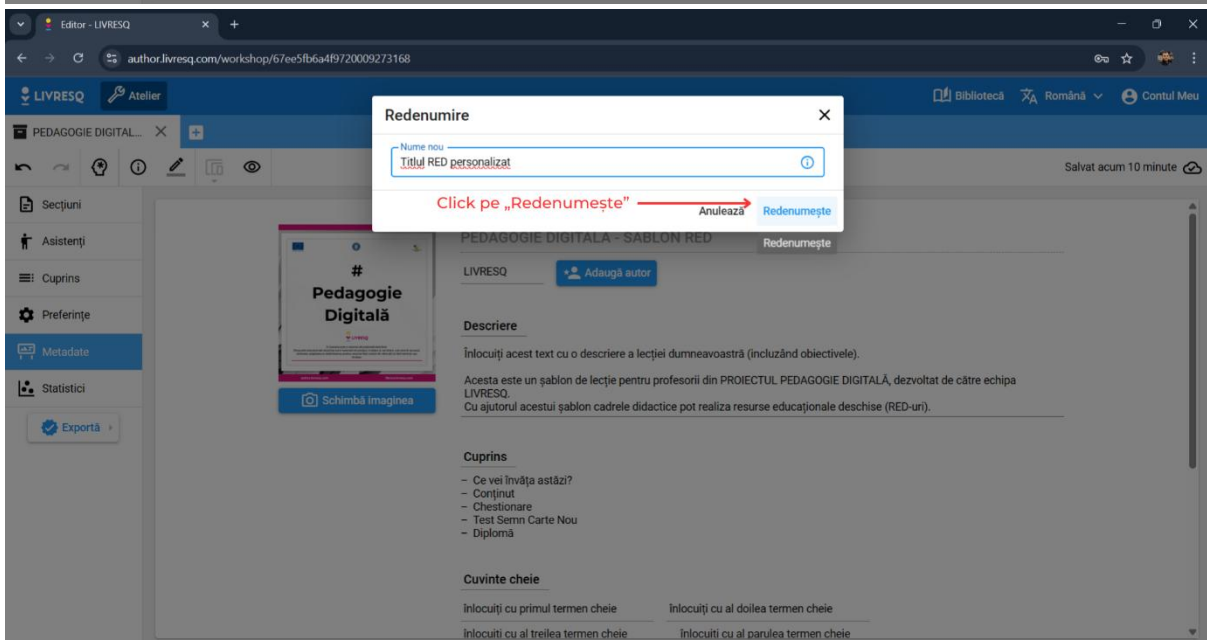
Editor - LIVRESQ
author.livresq.com/workshop/67ee5fb6a4f9720009273168
LIVRESQ
Atelier
Bibliotecă
Română
Contul Meu
PEDAGOGIE DIGITAL...
Salvat acum 10 minute
Secțiuni
Asistenți
Cuprins
Preferințe
Metadate
Statistici
Exportă
Redenumire
Nume nou
Titlul RED personalizat
Click pe „Redenumește"
Anulează
Redenumește
Redenumește
#
Pedagogie
Digitală
Schimbă imaginea
PEDAGOGIE DIGITALĂ - ȘABLON RED
LIVRESQ
Adaugă autor
Descriere
Înlocuiți acest text cu o descriere a lecției dumneavoastră (incluzând obiectivele).
Acesta este un șablon de lecție pentru profesorii din PROIECTUL PEDAGOGIE DIGITALĂ, dezvoltat de către echipa LIVRESQ.
Cu ajutorul acestui șablon cadrele didactice pot realiza resurse educaționale deschise (RED-uri).
Cuprins
– Ce vei învăța astăzi?
– Conținut
– Chestionare
– Test Semn Carte Nou
– Diplomă
Cuvinte cheie
Înlocuiți cu primul termen cheie
Înlocuiți cu al doilea termen cheie
Înlocuiți cu al treilea termen cheie
Înlocuiți cu al patrulea termen cheie